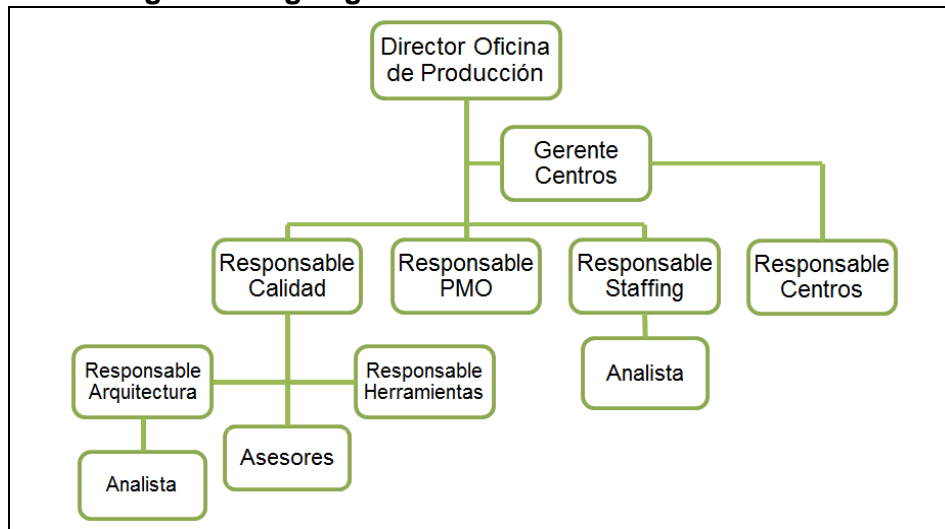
Director Oficina de Producción

Gerente Centros

Responsable Calidad

Responsable PMO

Responsable Staffing

Responsable Centros

Responsable Arquitectura

Responsable Herramientas

Analista

Asesores

Analista